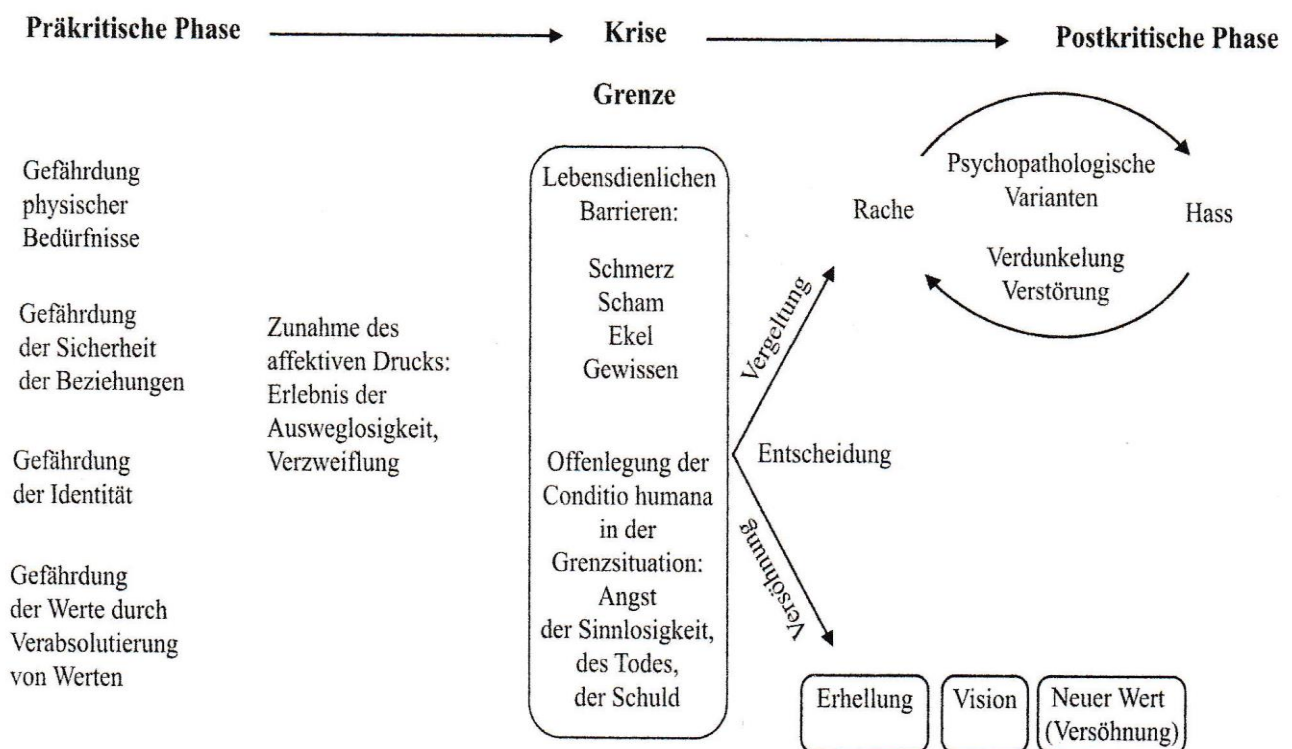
Präkritische Phase → Krise → Postkritische Phase

Grenze

Gefährdung physischer Bedürfnisse

Gefährdung der Sicherheit der Beziehungen

Gefährdung der Identität

Gefährdung der Werte durch Verabsolutierung von Werten

Zunahme des affektiven Drucks: Erlebnis der Ausweglosigkeit, Verzweiflung

Lebensdienlichen Barrieren:

Schmerz
Scham
Ekel
Gewissen

Offenlegung der Conditio humana in der Grenzsituation: Angst der Sinnlosigkeit, des Todes, der Schuld

Vergeltung

Entscheidung

Versöhnung

Rache

Psychopathologische Varianten

Hass

Verdunkelung
Verstörung

Erhellung

Vision

Neuer Wert (Versöhnung)